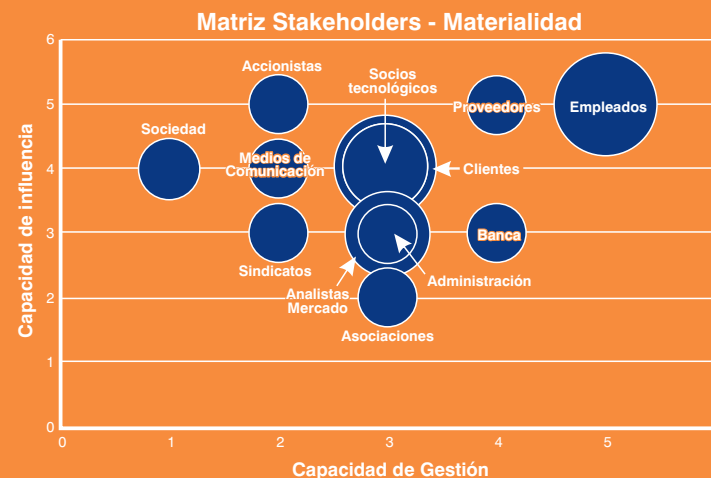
Matriz Stakeholders - Materialidad

Capacidad de influencia

6
5
4
3
2
1
0

Accionistas
Socios tecnológicos
Proveedores
Empleados
Sociedad
Medios de Comunicación
Clientes
Banca
Sindicatos
Administración
Analistas Mercado
Asociaciones

0 1 2 3 4 5

Capacidad de Gestión